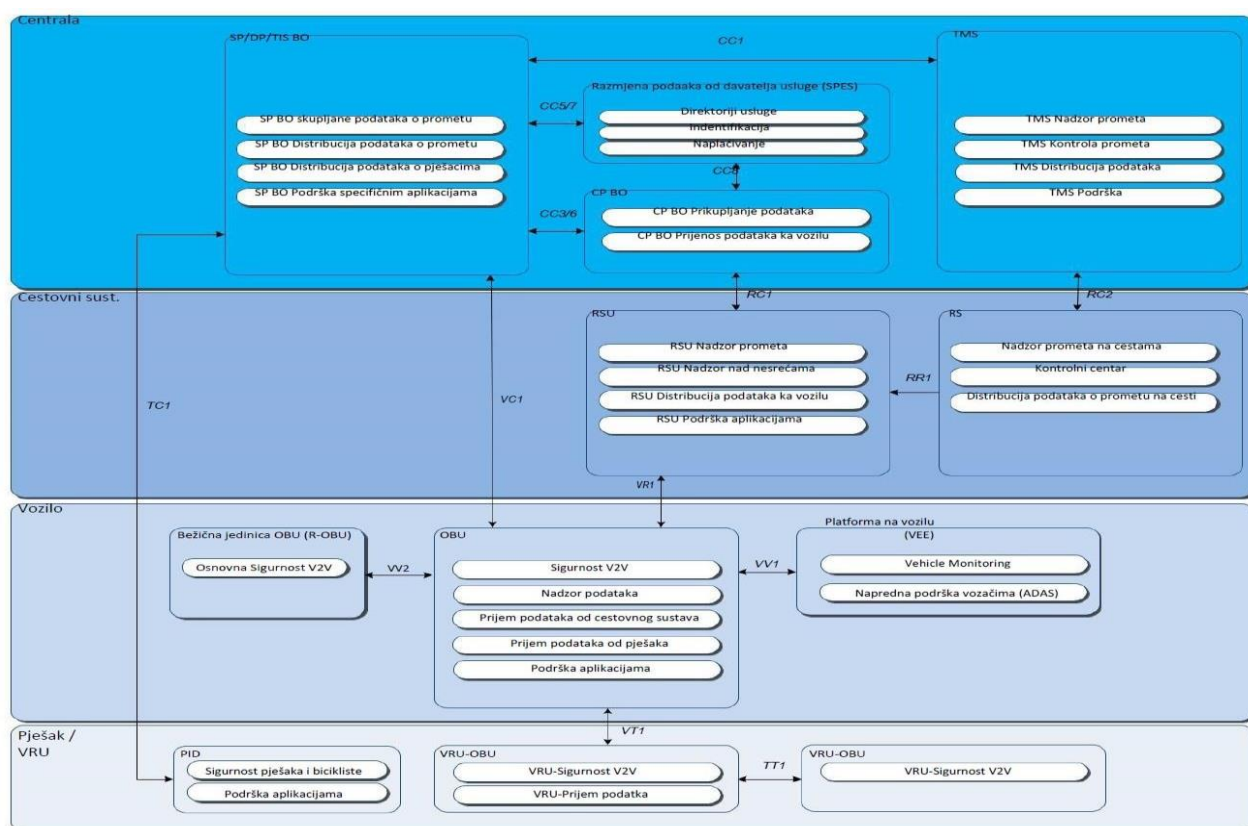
Centrala

SP/DP/TIS BO

SP BO skupljane podataka o prometu

SP BO Distribucija podataka o prometu

SP BO Distribucija podataka o pješacima

SP BO Podrška specifičnim aplikacijama

CC1

Razmjena podaaka od davatelja usluge (SPES)

Direktoriji usluge

Indentifikacija

Naplaćivanje

CC5/7

CC8

CP BO

CP BO Prikupljanje podataka

CP BO Prijenos podataka ka vozilu

CC3/6

TMS

TMS Nadzor prometa

TMS Kontrola prometa

TMS Distribucija podataka

TMS Podrška

Cestovni sust.

RC1

RC2

RSU

RSU Nadzor prometa

RSU Nadzor nad nesrećama

RSU Distribucija podataka ka vozilu

RSU Podrška aplikacijama

RS

Nadzor prometa na cestama

Kontrolni centar

Distribucija podataka o prometu na cesti

RR1

TC1

VC1

VR1

Vozilo

Bežična jedinica OBU (R-OBU)

Osnovna Sigurnost V2V

VV2

OBU

Sigurnost V2V

Nadzor podataka

Prijem podataka od cestovnog sustava

Prijem podataka od pješaka

Podrška aplikacijama

VV1

Platforma na vozilu (VEE)

Vehicle Monitoring

Napredna podrška vozačima (ADAS)

Pješak / VRU

VT1

PID

Sigurnost pješaka i bicikliste

Podrška aplikacijama

VRU-OBU

VRU-Sigurnost V2V

VRU-Prijem podatka

TT1

VRU-OBU

VRU-Sigurnost V2V